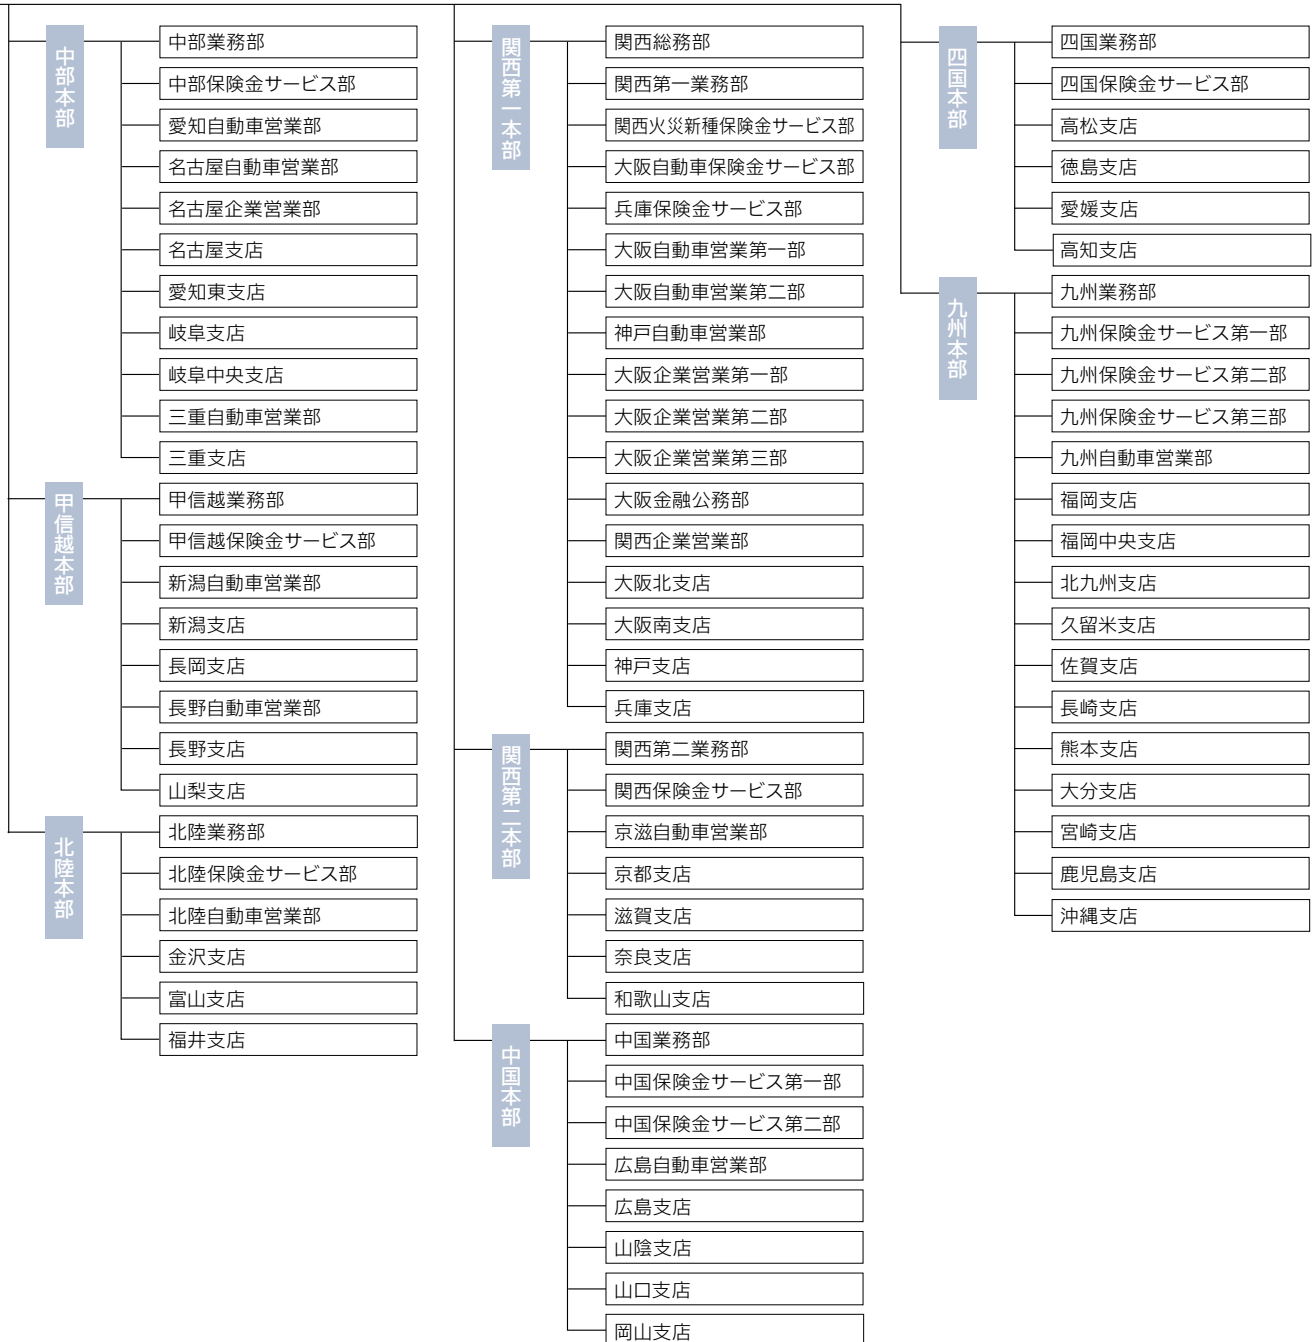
中部本部
中部業務部
中部保険金サービス部
愛知自動車営業部
名古屋自動車営業部
名古屋企業営業部
名古屋支店
愛知東支店
岐阜支店
岐阜中央支店
三重自動車営業部
三重支店

甲信越本部
甲信越業務部
甲信越保険金サービス部
新潟自動車営業部
新潟支店
長岡支店
長野自動車営業部
長野支店
山梨支店

北陸本部
北陸業務部
北陸保険金サービス部
北陸自動車営業部
金沢支店
富山支店
福井支店

関西第一本部
関西総務部
関西第一業務部
関西火災新種保険金サービス部
大阪自動車保険金サービス部
兵庫保険金サービス部
大阪自動車営業第一部
大阪自動車営業第二部
神戸自動車営業部
大阪企業営業第一部
大阪企業営業第二部
大阪企業営業第三部
大阪金融公務部
関西企業営業部
大阪北支店
大阪南支店
神戸支店
兵庫支店

関西第二本部
関西第二業務部
関西保険金サービス部
京滋自動車営業部
京都支店
滋賀支店
奈良支店
和歌山支店

中国本部
中国業務部
中国保険金サービス第一部
中国保険金サービス第二部
広島自動車営業部
広島支店
山陰支店
山口支店
岡山支店

四国本部
四国業務部
四国保険金サービス部
高松支店
徳島支店
愛媛支店
高知支店

九州本部
九州業務部
九州保険金サービス第一部
九州保険金サービス第二部
九州保険金サービス第三部
九州自動車営業部
福岡支店
福岡中央支店
北九州支店
久留米支店
佐賀支店
長崎支店
熊本支店
大分支店
宮崎支店
鹿児島支店
沖縄支店